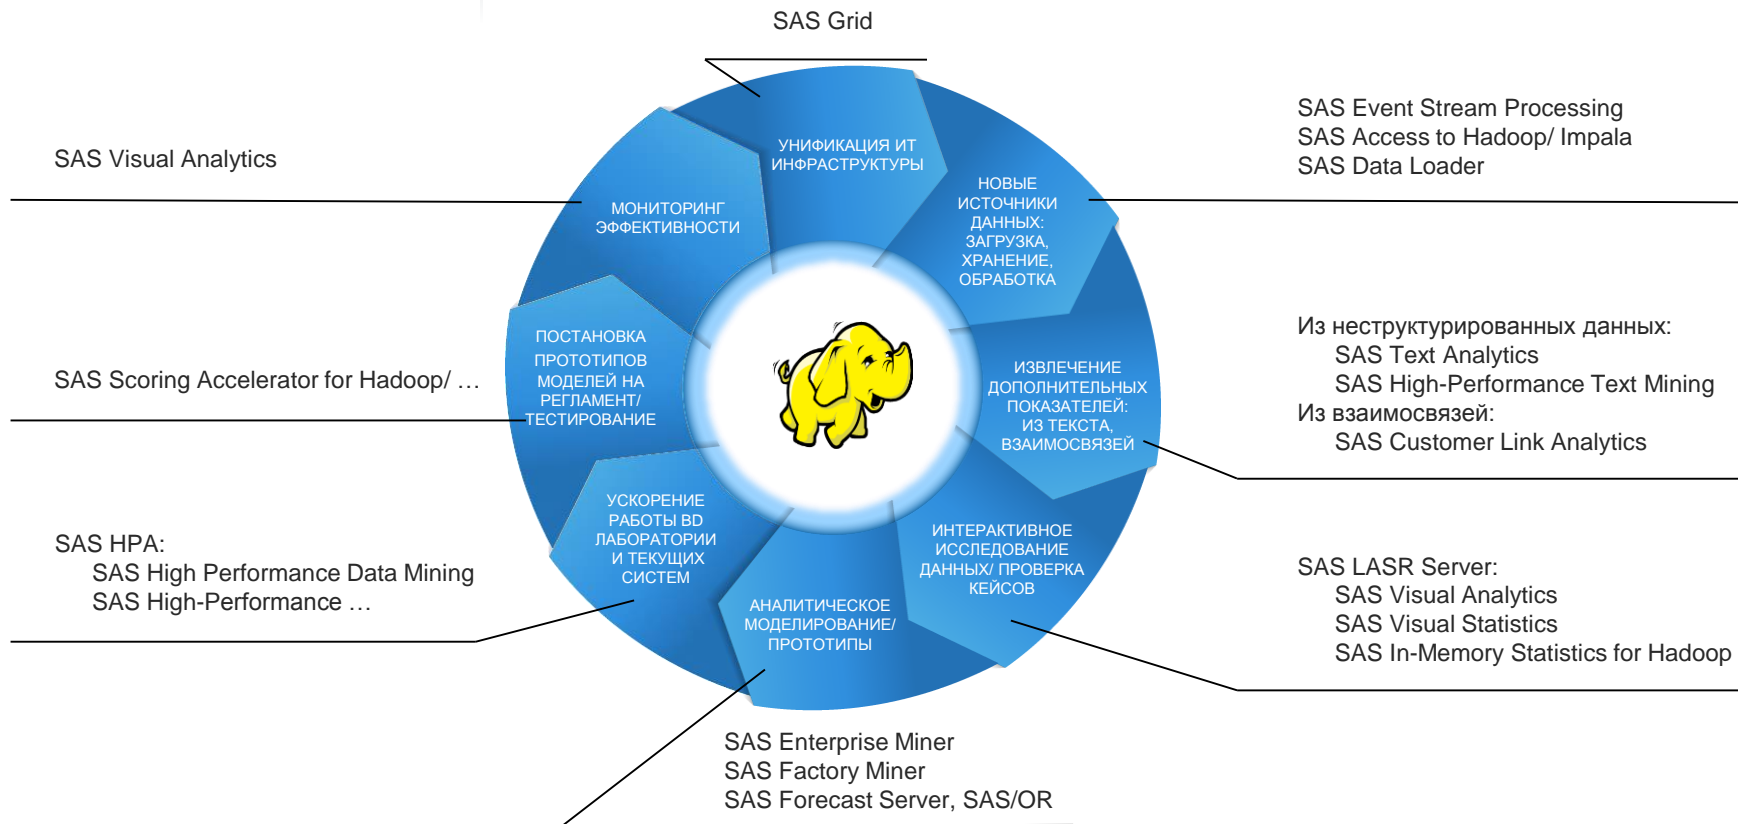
SAS Grid

SAS Event Stream Processing
SAS Access to Hadoop/ Impala
SAS Data Loader

SAS Visual Analytics

УНИФИКАЦИЯ ИТ ИНФРАСТРУКТУРЫ

МОНИТОРИНГ ЭФФЕКТИВНОСТИ

НОВЫЕ ИСТОЧНИКИ ДАННЫХ: ЗАГРУЗКА, ХРАНЕНИЕ, ОБРАБОТКА

Из неструктурированных данных:
SAS Text Analytics
SAS High-Performance Text Mining
Из взаимосвязей:
SAS Customer Link Analytics

ПОСТАНОВКА ПРОТОТИПОВ МОДЕЛЕЙ НА РЕГЛАМЕНТ/ ТЕСТИРОВАНИЕ

SAS Scoring Accelerator for Hadoop/ …

ИЗВЛЕЧЕНИЕ ДОПОЛНИТЕЛЬНЫХ ПОКАЗАТЕЛЕЙ: ИЗ ТЕКСТА, ВЗАИМОСВЯЗЕЙ

УСКОРЕНИЕ РАБОТЫ BD ЛАБОРАТОРИИ И ТЕКУЩИХ СИСТЕМ

ИНТЕРАКТИВНОЕ ИССЛЕДОВАНИЕ ДАННЫХ/ ПРОВЕРКА КЕЙСОВ

SAS HPA:
SAS High Performance Data Mining
SAS High-Performance …

SAS LASR Server:
SAS Visual Analytics
SAS Visual Statistics
SAS In-Memory Statistics for Hadoop

АНАЛИТИЧЕСКОЕ МОДЕЛИРОВАНИЕ/ ПРОТОТИПЫ

SAS Enterprise Miner
SAS Factory Miner
SAS Forecast Server, SAS/OR